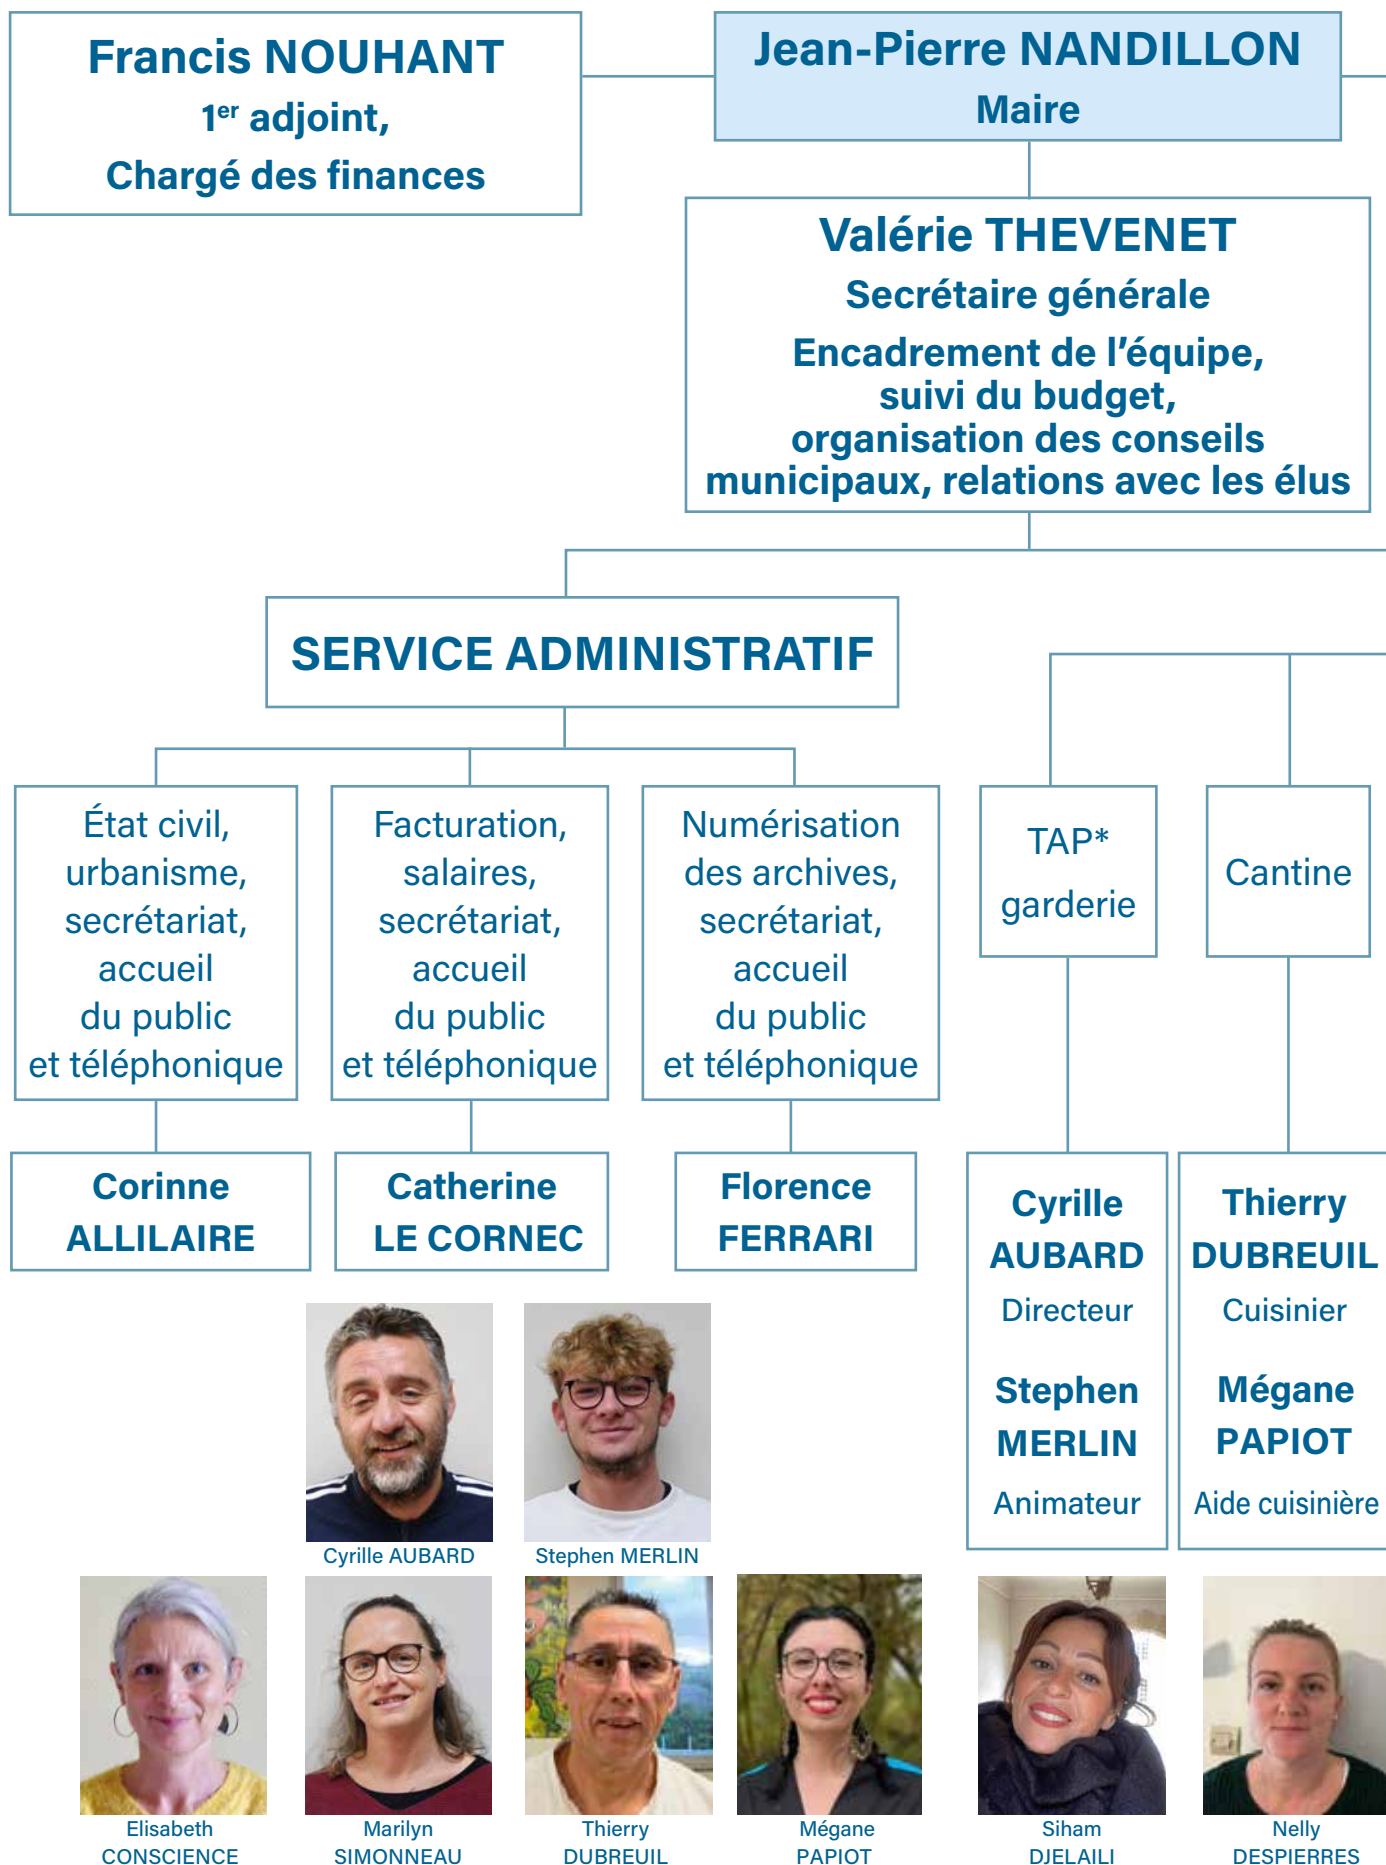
Francis NOUHANT
1$^{er}$ adjoint,
Chargé des finances

Jean-Pierre NANDILLON
Maire

Valérie THEVENET
Secrétaire générale
Encadrement de l'équipe, suivi du budget, organisation des conseils municipaux, relations avec les élus

SERVICE ADMINISTRATIF

État civil, urbanisme, secrétariat, accueil du public et téléphonique

Facturation, salaires, secrétariat, accueil du public et téléphonique

Numérisation des archives, secrétariat, accueil du public et téléphonique

TAP*
garderie

Cantine

Corinne ALLILAIRE

Catherine LE CORNEC

Florence FERRARI

Cyrille AUBARD
Directeur
Stephen MERLIN
Animateur

Thierry DUBREUIL
Cuisinier
Mégane PAPIOT
Aide cuisinière

Cyrille AUBARD

Stephen MERLIN

Elisabeth CONSCIENCE

Marilyn SIMONNEAU

Thierry DUBREUIL

Mégane PAPIOT

Siham DJELAILI

Nelly DESPIERRES